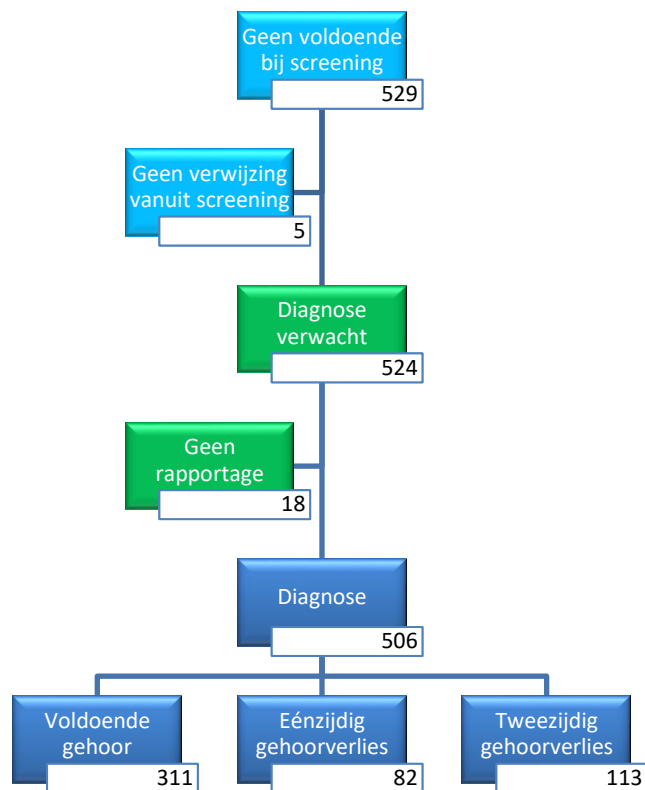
Geen voldoende bij screening
529

Geen verwijzing vanuit screening
5

Diagnose verwacht
524

Geen rapportage
18

Diagnose
506

Voldoende gehoor
311

Eénzijdig gehoorverlies
82

Tweezijdig gehoorverlies
113